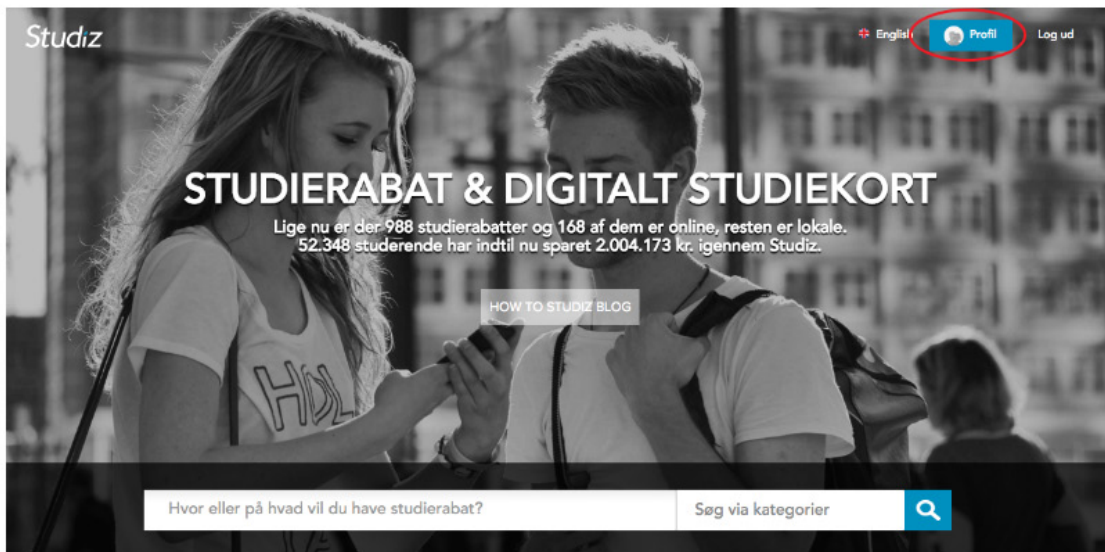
Studiz

English Profil Log ud

STUDIERABAT & DIGITALT STUDIEKORT

Lige nu er der 988 studierabatter og 168 af dem er online, resten er lokale. 52.348 studerende har indtil nu sparet 2.004.173 kr. igennem Studiz.

HOW TO STUDIZ BLOG

HDL

Hvor eller på hvad vil du have studierabat?

Søg via kategorier